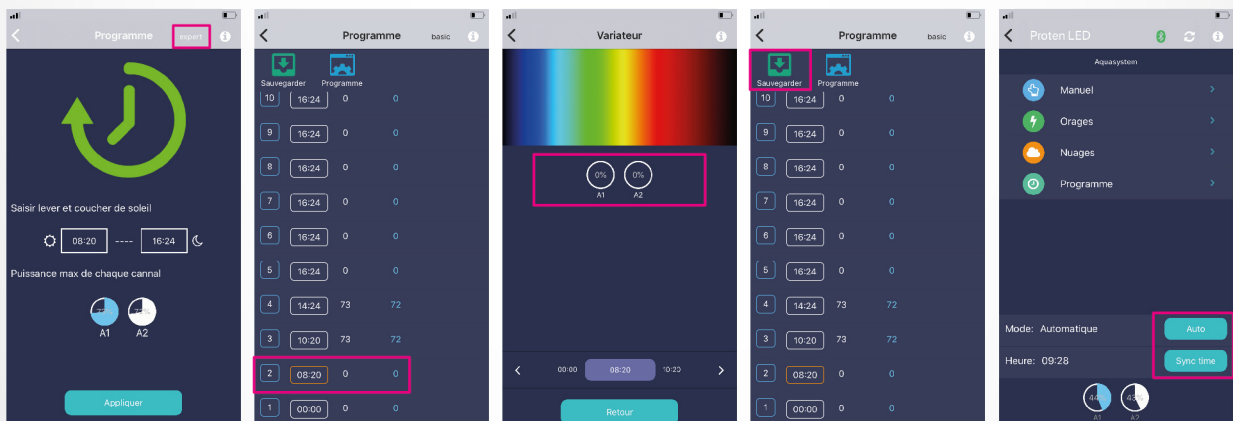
Programme
expert

Saisir lever et coucher de soleil

08:20 ---- 16:24

Puissance max de chaque cannal

72% A1
73% A2

Appliquer

Programme basic

Sauvegarder Programme

| | | | |
|---|---|---|---|
| 10 | 16:24 | 0 | 0 |
| 9 | 16:24 | 0 | 0 |
| 8 | 16:24 | 0 | 0 |
| 7 | 16:24 | 0 | 0 |
| 6 | 16:24 | 0 | 0 |
| 5 | 16:24 | 0 | 0 |
| 4 | 14:24 | 73 | 72 |
| 3 | 10:20 | 73 | 72 |
| 2 | 08:20 | 0 | 0 |
| 1 | 00:00 | 0 | 0 |

Variateur

0% A1
0% A2

00:00 08:20 10:20

Retour

Programme basic

Sauvegarder Programme

| | | | |
|---|---|---|---|
| 10 | 16:24 | 0 | 0 |
| 9 | 16:24 | 0 | 0 |
| 8 | 16:24 | 0 | 0 |
| 7 | 16:24 | 0 | 0 |
| 6 | 16:24 | 0 | 0 |
| 5 | 16:24 | 0 | 0 |
| 4 | 14:24 | 73 | 72 |
| 3 | 10:20 | 73 | 72 |
| 2 | 08:20 | 0 | 0 |
| 1 | 00:00 | 0 | 0 |

Proten LED

Aquasystem

Manuel
Orages
Nuages
Programme

Mode: Automatique Auto
Heure: 09:28 Sync time

44% A1
43% A2